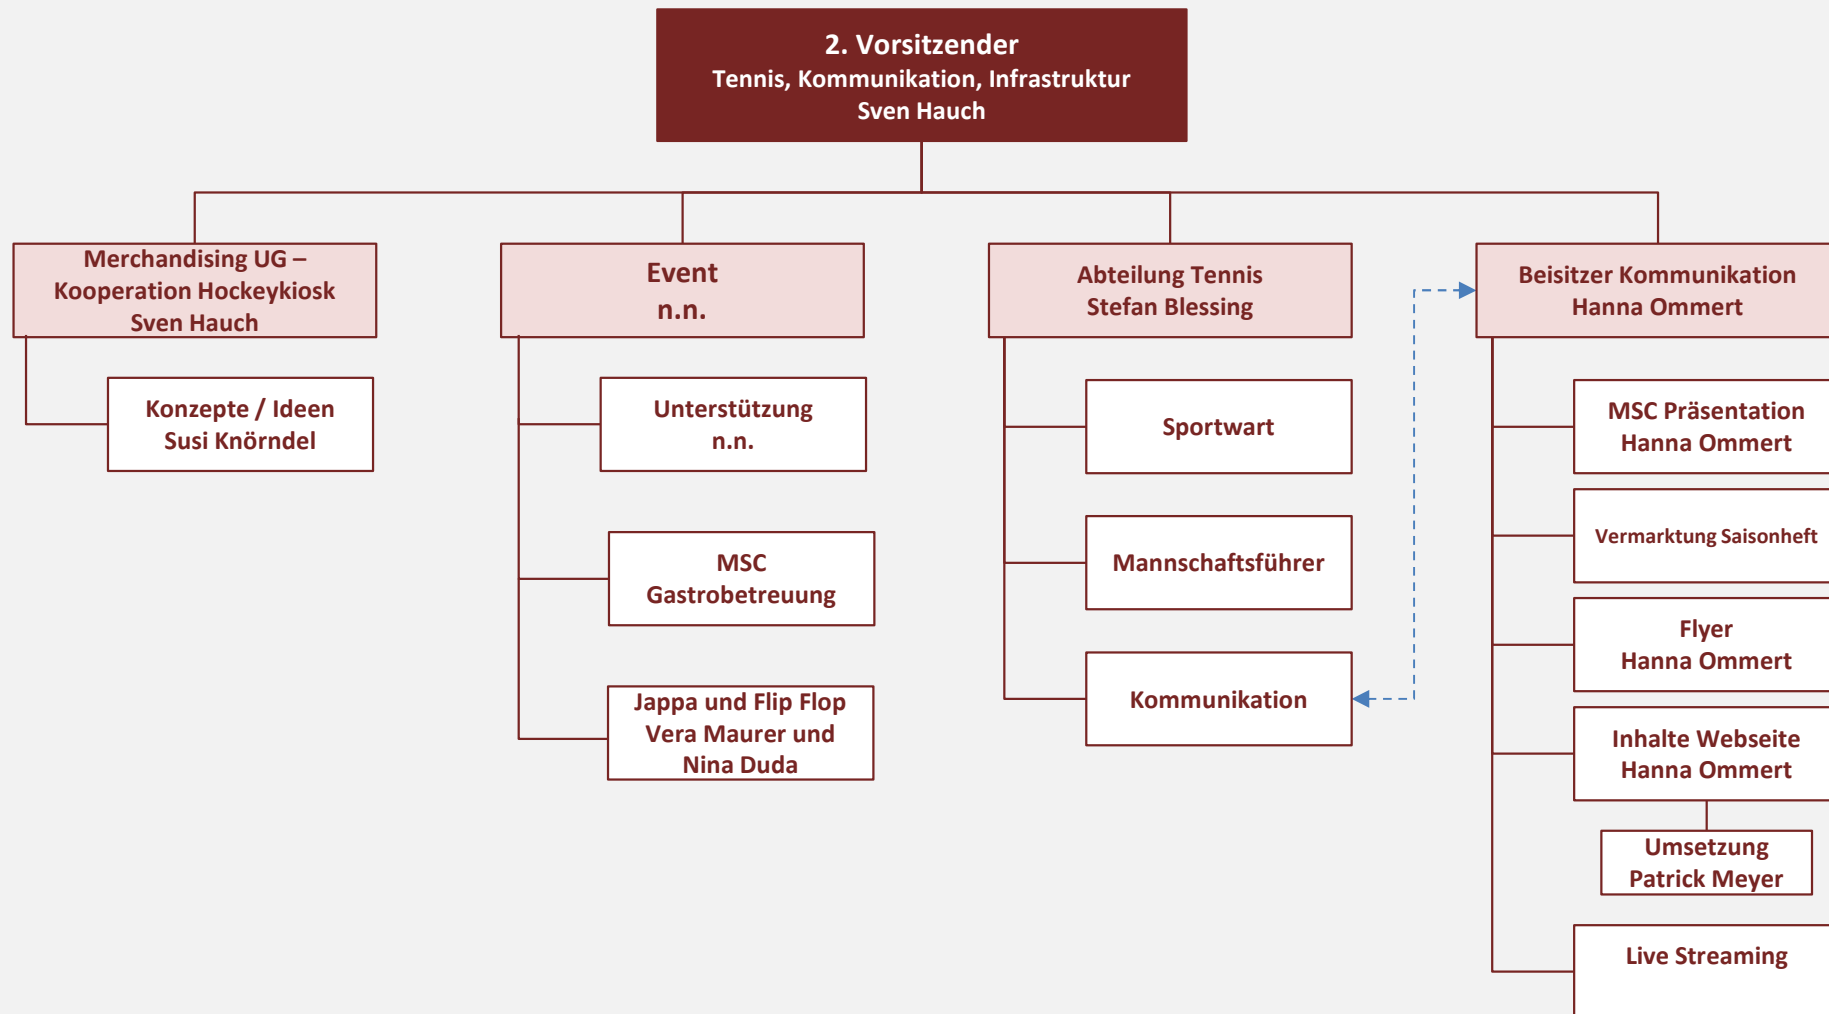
2. Vorsitzender
Tennis, Kommunikation, Infrastruktur
Sven Hauch

Merchandising UG –
Kooperation Hockeykiosk
Sven Hauch

Konzepte / Ideen
Susi Knörndel

Event
n.n.

Unterstützung
n.n.

MSC
Gastrobetreuung

Jappa und Flip Flop
Vera Maurer und
Nina Duda

Abteilung Tennis
Stefan Blessing

Sportwart

Mannschaftsführer

Kommunikation

Beisitzer Kommunikation
Hanna Ommert

MSC Präsentation
Hanna Ommert

Vermarktung Saisonheft

Flyer
Hanna Ommert

Inhalte Webseite
Hanna Ommert

Umsetzung
Patrick Meyer

Live Streaming